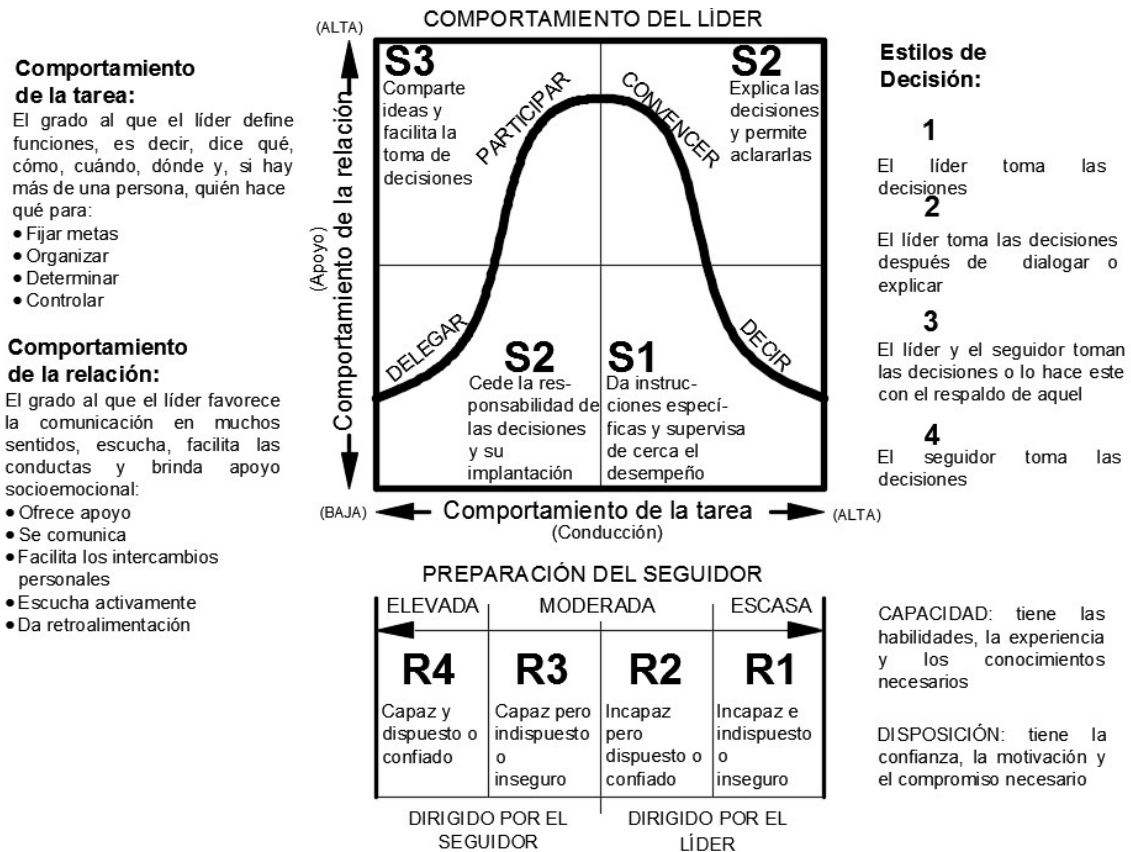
**Comportamiento de la tarea:**
El grado al que el líder define funciones, es decir, dice qué, cómo, cuándo, dónde y, si hay más de una persona, quién hace qué para:
• Fijar metas
• Organizar
• Determinar
• Controlar

**Comportamiento de la relación:**
El grado al que el líder favorece la comunicación en muchos sentidos, escucha, facilita las conductas y brinda apoyo socioemocional:
• Ofrece apoyo
• Se comunica
• Facilita los intercambios personales
• Escucha activamente
• Da retroalimentación

COMPORTAMIENTO DEL LÍDER

(ALTA)
Comportamiento de la relación
(Apoyo)

S3
Comparte ideas y facilita la toma de decisiones

PARTICIPAR

CONVENCER

S2
Explica las decisiones y permite aclararlas

DELEGAR

S2
Cede la responsabilidad de las decisiones y su implantación

S1
Da instrucciones específicas y supervisa de cerca el desempeño

DECIR

(BAJA) Comportamiento de la tarea (ALTA)
(Conducción)

PREPARACIÓN DEL SEGUIDOR

| ELEVADA | MODERADA | | ESCASA |
|---|---|---|---|
| R4 | R3 | R2 | R1 |
| Capaz y dispuesto o confiado | Capaz pero indispuesto o inseguro | Incapaz pero dispuesto o confiado | Incapaz e indispuesto o inseguro |

DIRIGIDO POR EL SEGUIDOR
DIRIGIDO POR EL LÍDER

**Estilos de Decisión:**

1
El líder toma las decisiones

2
El líder toma las decisiones después de dialogar o explicar

3
El líder y el seguidor toman las decisiones o lo hace este con el respaldo de aquel

4
El seguidor toma las decisiones

CAPACIDAD: tiene las habilidades, la experiencia y los conocimientos necesarios

DISPOSICIÓN: tiene la confianza, la motivación y el compromiso necesario